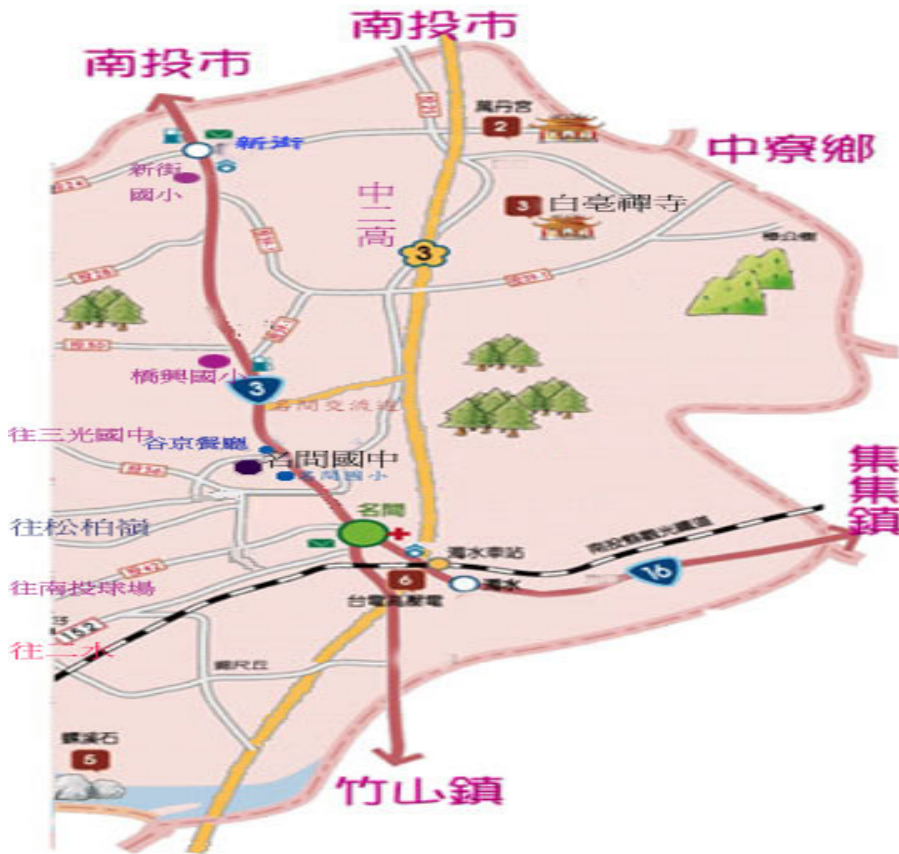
南投市

南投市

萬丹宮

2

中寮鄉

新街

新街國小

中二高

3

白毫禪寺

3

橋興國小

3

名間交流道

往三光國中

合京餐廳

名間國中

名間國小

集集鎮

往松柏嶺

名間

濁水車站

南投縣觀光鐵道

往南投球場

6

濁水

16

台電員屋電

152

往二水

5

竹山鎮